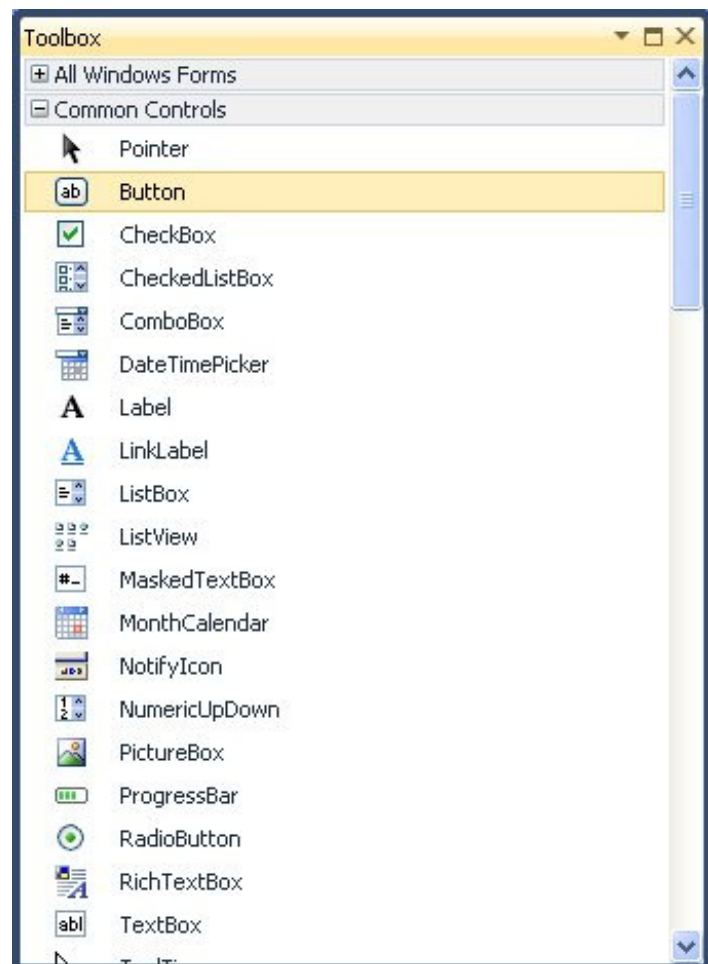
Toolbox

⊞ All Windows Forms

⊟ Common Controls

Pointer

ab Button

CheckBox

CheckedListBox

ComboBox

DateTimePicker

A Label

A LinkLabel

ListBox

ListView

#_ MaskedTextBox

MonthCalendar

NotifyIcon

1 2 NumericUpDown

PictureBox

ProgressBar

RadioButton

RichTextBox

abl TextBox

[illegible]